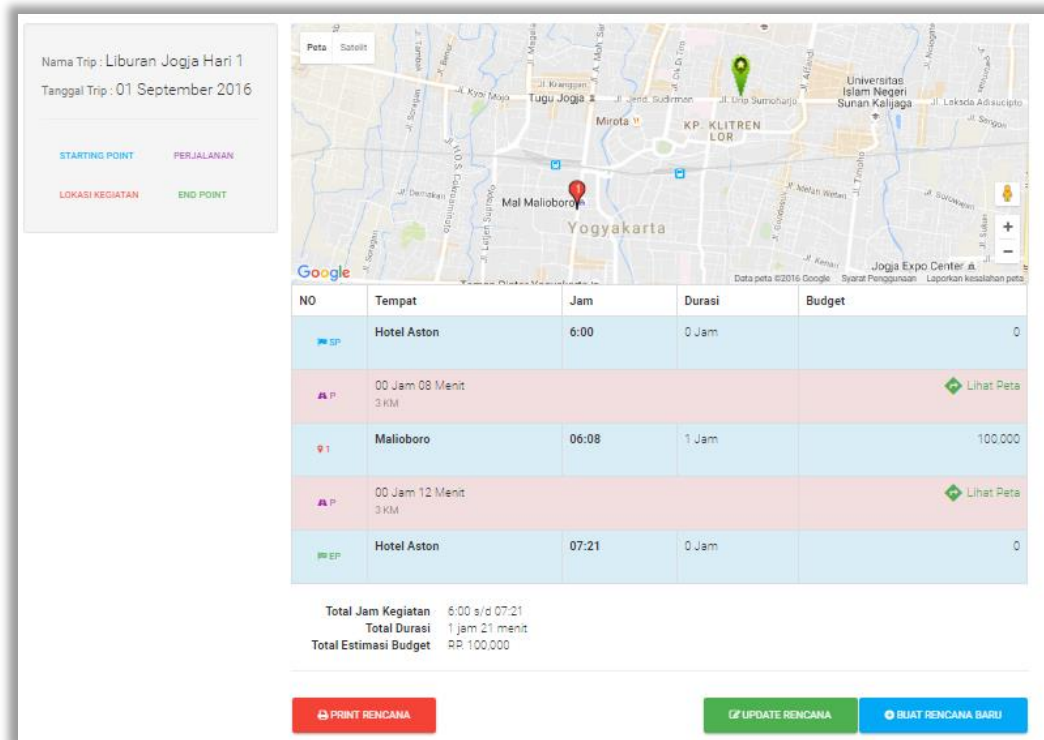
Nama Trip : Liburan Jogja Hari 1
Tanggal Trip : 01 September 2016

STARTING POINT PERJALANAN
LOKASI KEGIATAN END POINT

Peta Satelit

Jl. Kyai Mojo Tugu Jogja Jl. Jend. Sudirman Jl. Urip Sumoharjo Universitas Islam Negeri Sunan Kalijaga Jl. Laksda Adisucipto Mirota KP. KLITREN LOR Mal Malioboro Yogyakarta Jogja Expo Center

Google Data peta ©2016 Google Syarat Penggunaan Laporkan kesalahan peta

| NO | Tempat | Jam | Durasi | Budget |
|---|---|---|---|---|
| SP | Hotel Aston | 6:00 | 0 Jam | 0 |
| P | 00 Jam 08 Menit 3 KM | | | Lihat Peta |
| 1 | Malioboro | 06:08 | 1 Jam | 100.000 |
| P | 00 Jam 12 Menit 3 KM | | | Lihat Peta |
| EP | Hotel Aston | 07:21 | 0 Jam | 0 |

Total Jam Kegiatan 6:00 s/d 07:21
Total Durasi 1 jam 21 menit
Total Estimasi Budget RP. 100.000

PRINT RENCANA
UPDATE RENCANA
BUAT RENCANA BARU